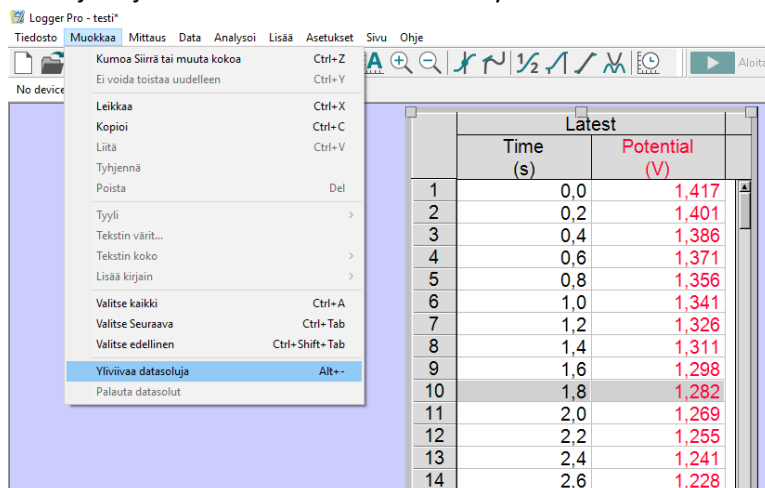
Logger Pro - testi*

Tiedosto Muokkaa Mittaus Data Analysoi Lisää Asetukset Sivu Ohje

No device

Aloita

| Kumoa Siirrä tai muuta kokoa | Ctrl+Z |
|---|---|
| Ei voida toistaa uudelleen | Ctrl+Y |
| Leikkaa | Ctrl+X |
| Kopioi | Ctrl+C |
| Liitä | Ctrl+V |
| Tyhjennä | |
| Poista | Del |
| Tyyli | > |
| Tekstin värit... | |
| Tekstin koko | > |
| Lisää kirjain | > |
| Valitse kaikki | Ctrl+A |
| Valitse Seuraava | Ctrl+Tab |
| Valitse edellinen | Ctrl+Shift+Tab |
| Yliviivaa datasoluja | Alt+- |
| Palauta datasolut | |

Latest

| | Time (s) | Potential (V) |
|---|---|---|
| 1 | 0,0 | 1,417 |
| 2 | 0,2 | 1,401 |
| 3 | 0,4 | 1,386 |
| 4 | 0,6 | 1,371 |
| 5 | 0,8 | 1,356 |
| 6 | 1,0 | 1,341 |
| 7 | 1,2 | 1,326 |
| 8 | 1,4 | 1,311 |
| 9 | 1,6 | 1,298 |
| 10 | 1,8 | 1,282 |
| 11 | 2,0 | 1,269 |
| 12 | 2,2 | 1,255 |
| 13 | 2,4 | 1,241 |
| 14 | 2,6 | 1,228 |